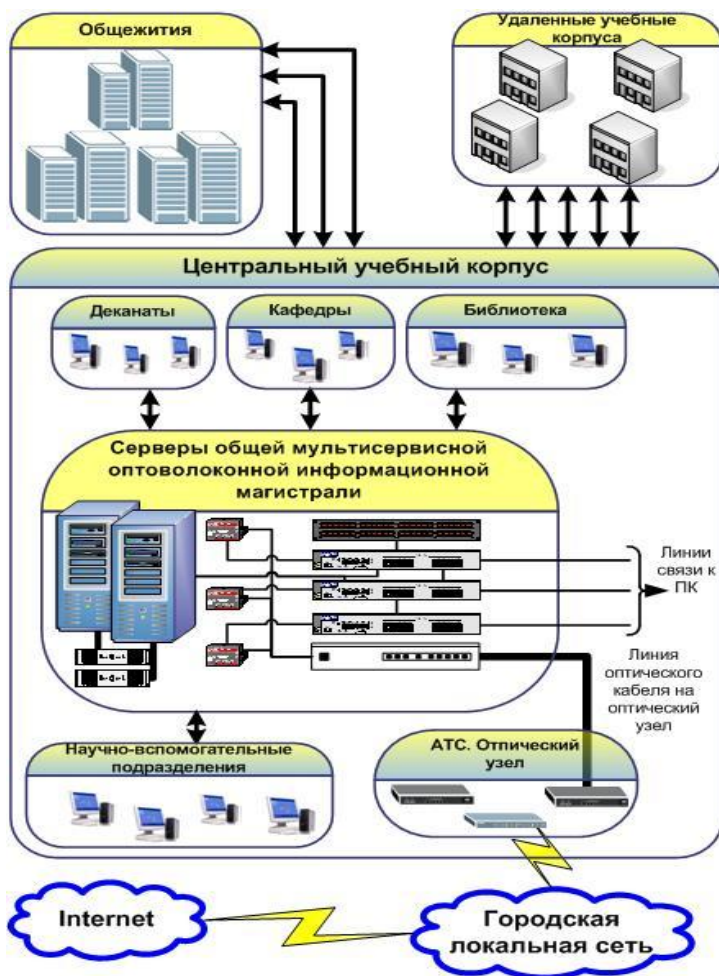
Общежития

Удаленные учебные корпуса

Центральный учебный корпус

Деканаты

Кафедры

Библиотека

Серверы общей мультисервисной оптоволоконной информационной магистрали

Линии связи к ПК

Линия оптического кабеля на оптический узел

Научно-вспомогательные подразделения

АТС. Отпический узел

Internet

Городская локальная сеть